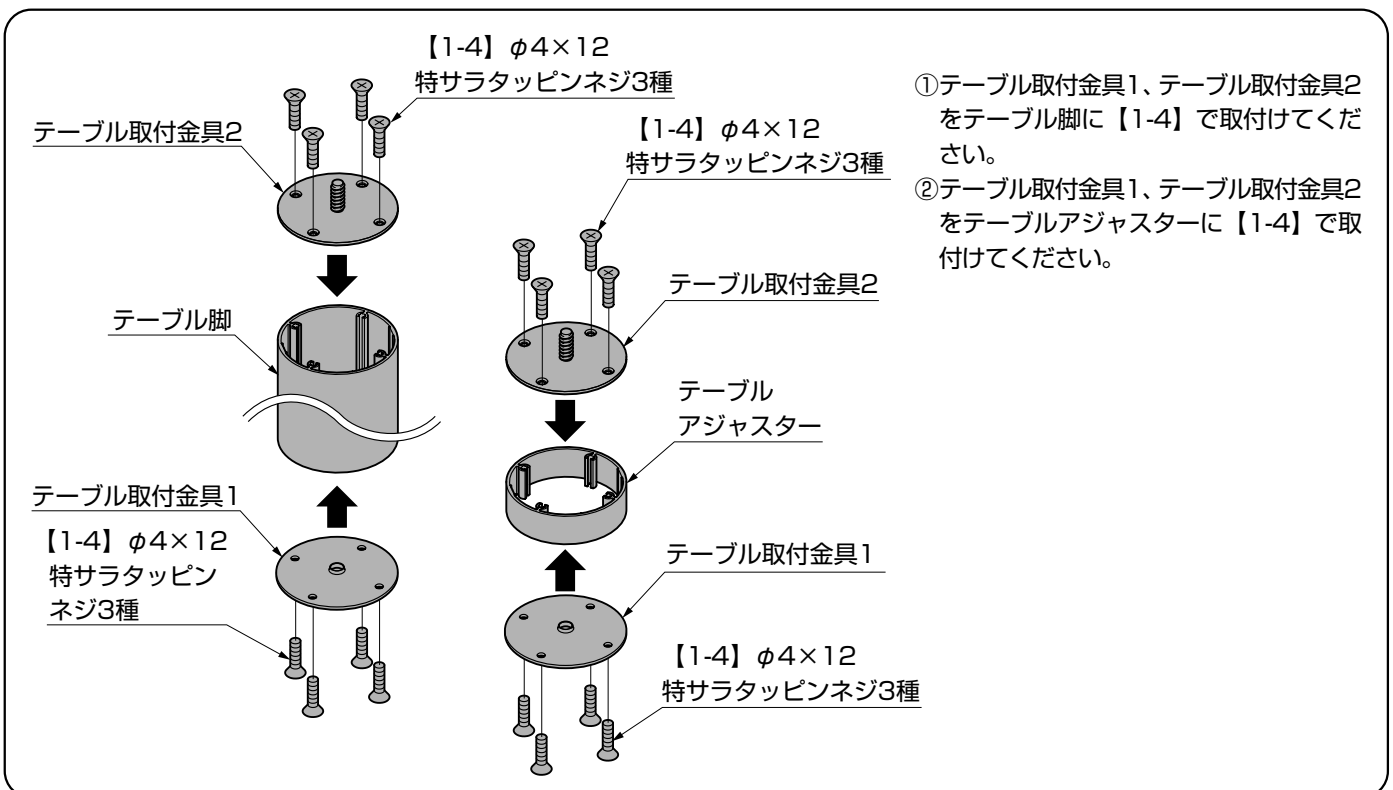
【1-4】$\phi4\times12$
特サラタッピンネジ3種

テーブル取付金具2

テーブル脚

テーブル取付金具1

【1-4】$\phi4\times12$
特サラタッピンネジ3種

【1-4】$\phi4\times12$
特サラタッピンネジ3種

テーブル取付金具2

テーブル
アジャスター

テーブル取付金具1

【1-4】$\phi4\times12$
特サラタッピンネジ3種

①テーブル取付金具1、テーブル取付金具2をテーブル脚に【1-4】で取付けてください。
②テーブル取付金具1、テーブル取付金具2をテーブルアジャスターに【1-4】で取付けてください。